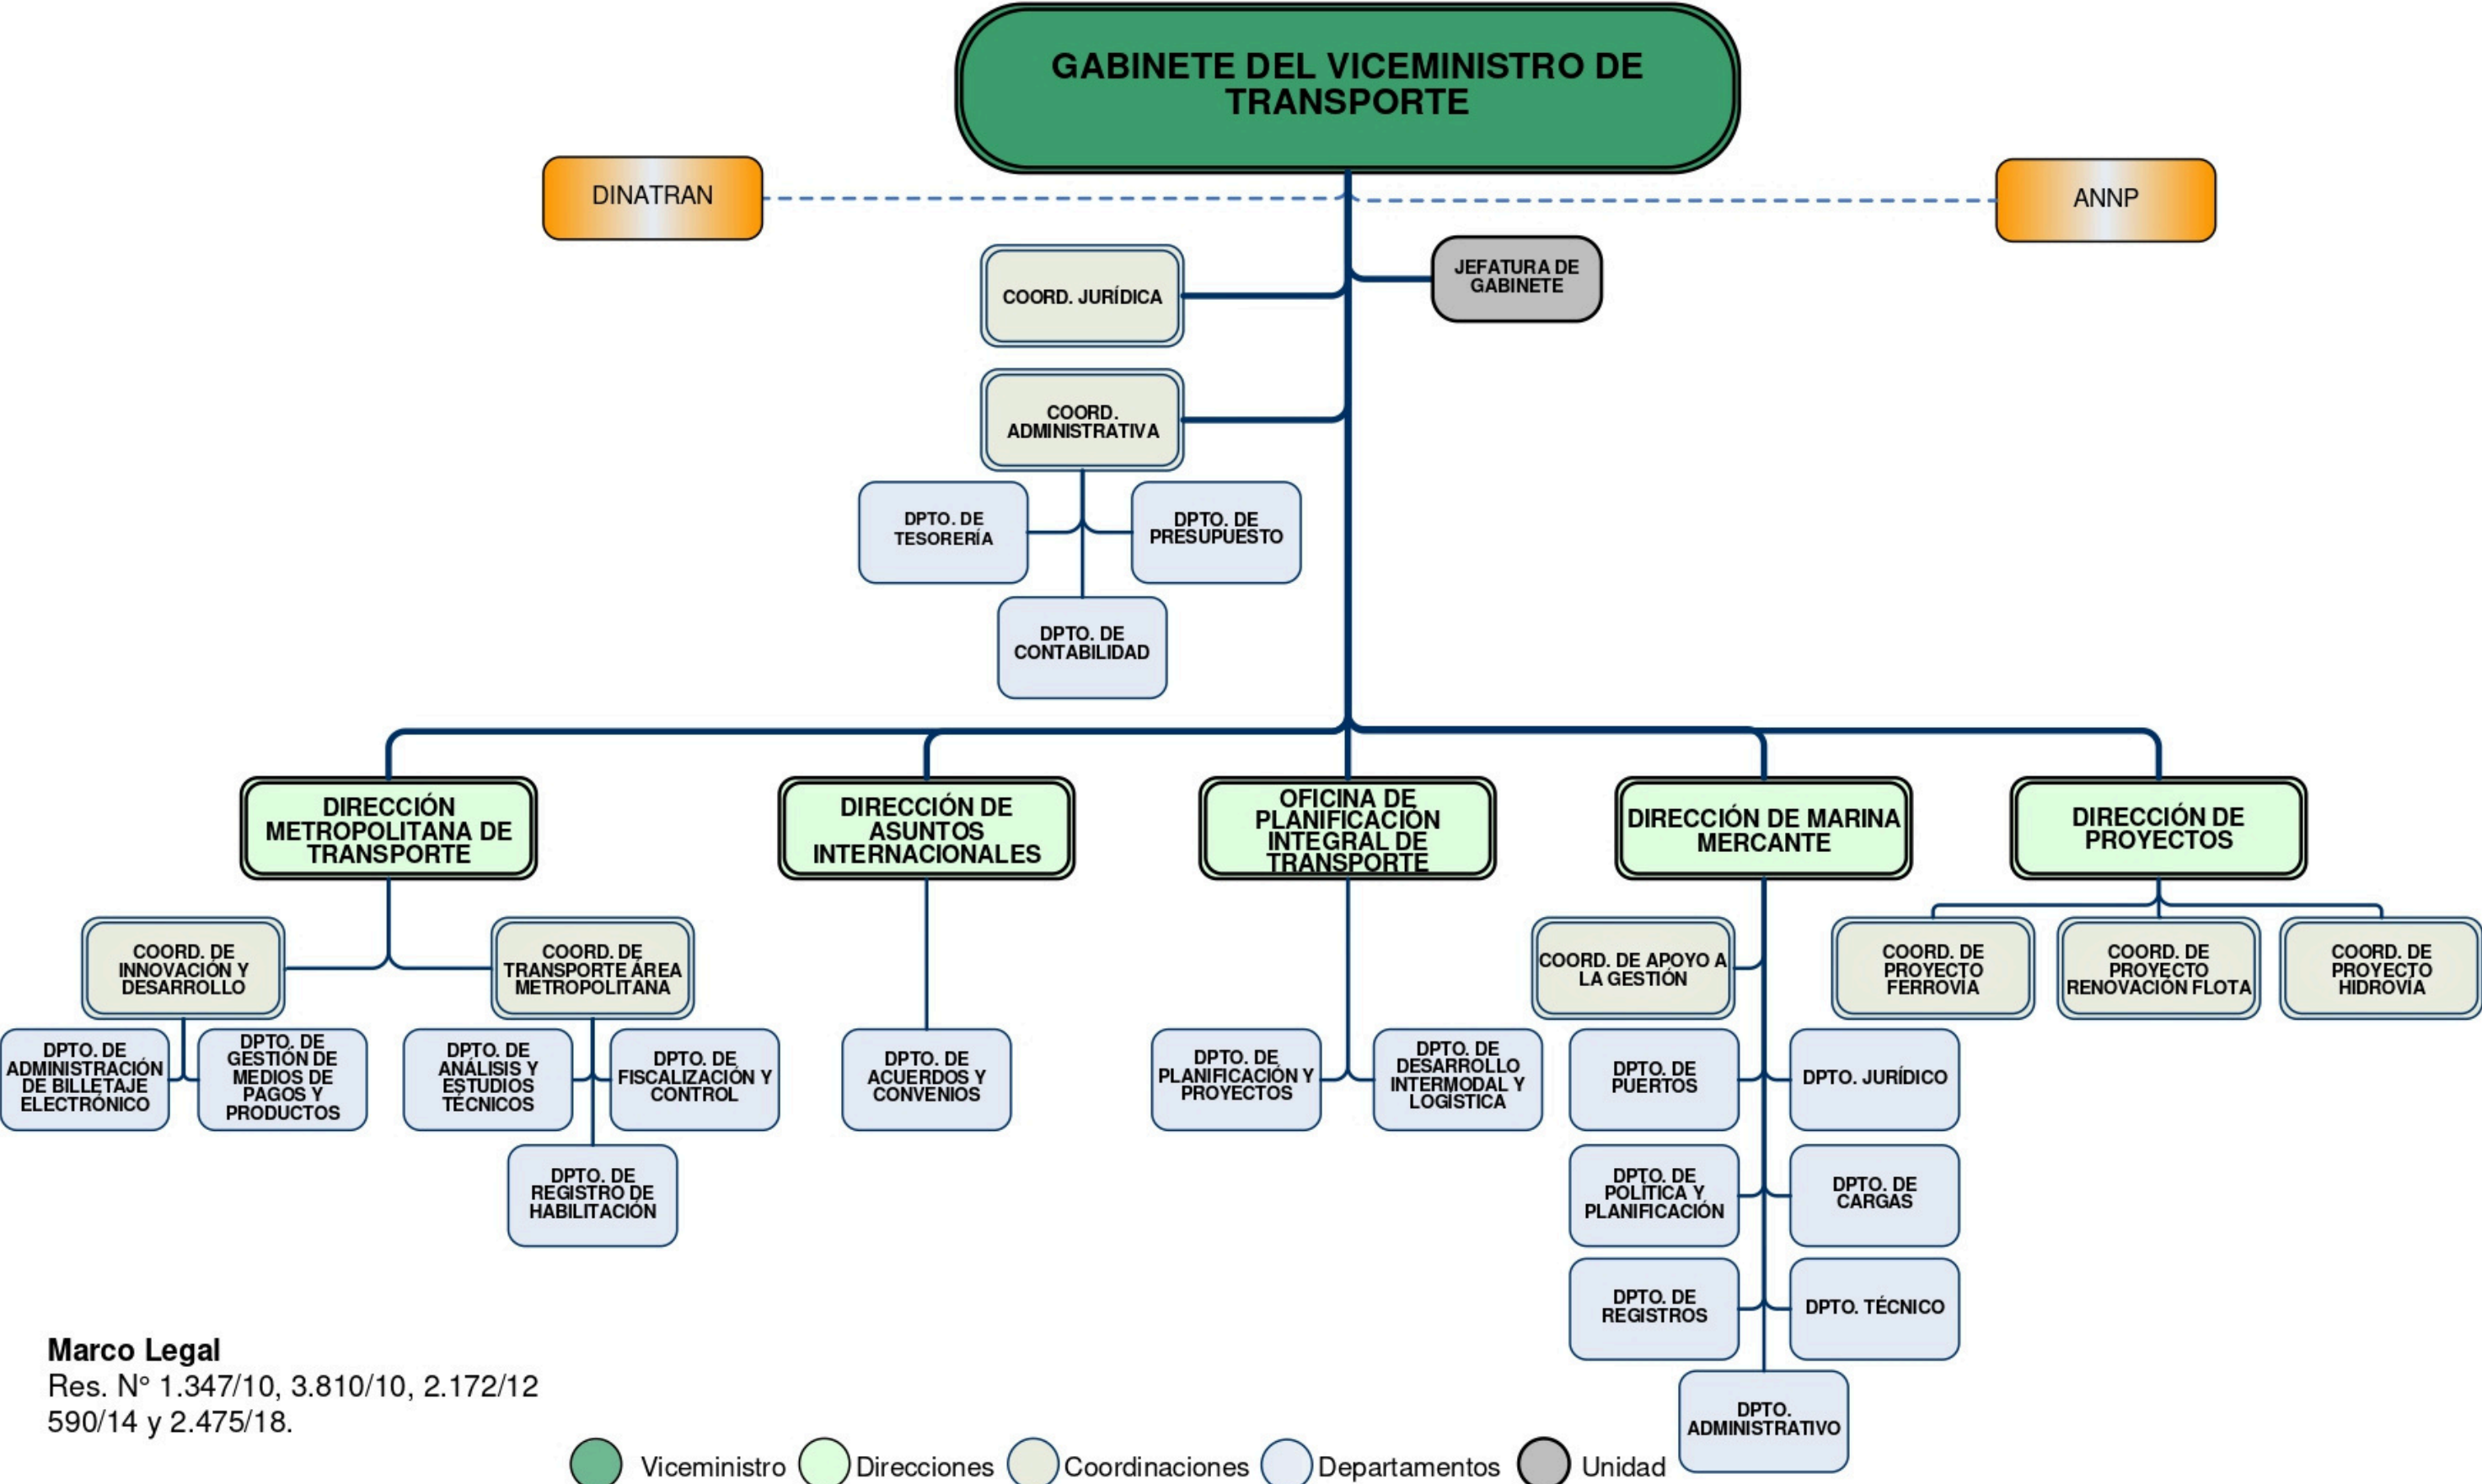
GABINETE DEL VICEMINISTRO DE TRANSPORTE

DINATRAN

ANNP

COORD. JURÍDICA

JEFATURA DE GABINETE

COORD. ADMINISTRATIVA

DPTO. DE TESORERÍA

DPTO. DE PRESUPUESTO

DPTO. DE CONTABILIDAD

DIRECCIÓN METROPOLITANA DE TRANSPORTE

DIRECCIÓN DE ASUNTOS INTERNACIONALES

OFICINA DE PLANIFICACIÓN INTEGRAL DE TRANSPORTE

DIRECCIÓN DE MARINA MERCANTE

DIRECCIÓN DE PROYECTOS

COORD. DE INNOVACIÓN Y DESARROLLO

COORD. DE TRANSPORTE ÁREA METROPOLITANA

COORD. DE APOYO A LA GESTIÓN

COORD. DE PROYECTO FERROVIA

COORD. DE PROYECTO RENOVACIÓN FLOTA

COORD. DE PROYECTO HIDROVIA

DPTO. DE ADMINISTRACIÓN DE BILLETAJE ELECTRÓNICO

DPTO. DE GESTIÓN DE MEDIOS DE PAGOS Y PRODUCTOS

DPTO. DE ANÁLISIS Y ESTUDIOS TÉCNICOS

DPTO. DE FISCALIZACIÓN Y CONTROL

DPTO. DE REGISTRO DE HABILITACIÓN

DPTO. DE ACUERDOS Y CONVENIOS

DPTO. DE PLANIFICACIÓN Y PROYECTOS

DPTO. DE DESARROLLO INTERMODAL Y LOGISTICA

DPTO. DE PUERTOS

DPTO. JURÍDICO

DPTO. DE POLITICA Y PLANIFICACIÓN

DPTO. DE CARGAS

DPTO. DE REGISTROS

DPTO. TÉCNICO

DPTO. ADMINISTRATIVO

Marco Legal
Res. N° 1.347/10, 3.810/10, 2.172/12 590/14 y 2.475/18.

Viceministro Direcciones Coordinaciones Departamentos Unidad